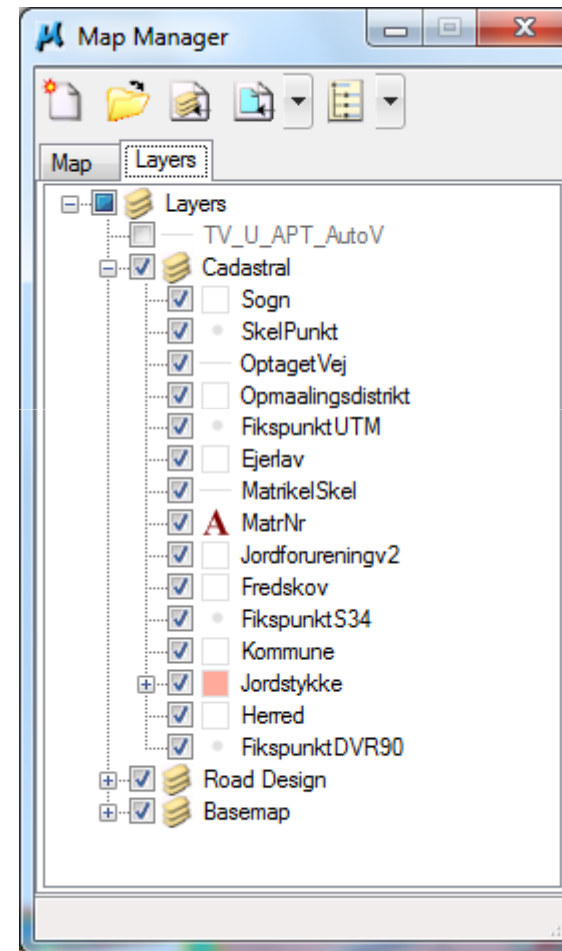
Map Manager

Map
Layers

Layers
TV_U_APT_AutoV
Cadastral
Sogn
SkelPunkt
OptagetVej
Opmaalingsdistrikt
FikspunktUTM
Ejerlav
MatrikelSkel
MatrNr
Jordforureningv2
Fredskov
FikspunktS34
Kommune
Jordstykke
Herred
FikspunktDVR90
Road Design
Basemap